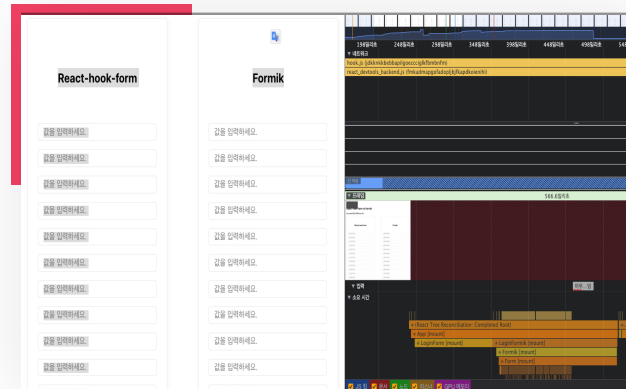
React-hook-form

값을 입력하세요.
값을 입력하세요.
값을 입력하세요.
값을 입력하세요.
값을 입력하세요.
값을 입력하세요.
값을 입력하세요.
값을 입력하세요.
값을 입력하세요.
값을 입력하세요.

Formik

값을 입력하세요.
값을 입력하세요.
값을 입력하세요.
값을 입력하세요.
값을 입력하세요.
값을 입력하세요.
값을 입력하세요.
값을 입력하세요.
값을 입력하세요.
값을 입력하세요.

198밀리초 248밀리초 298밀리초 348밀리초 398밀리초 448밀리초 498밀리초
네트워크
hook.js (jdkknkkbebbapilgoeccciglkfbmbnfm)
react_devtools_backend.js (fmkadmapgofadopljbjfkapdkoienihi)
프레임
566.8밀리초
입력
소요 시간
React Tree Reconciliation: Completed Root
App [mount]
LoginFormik [mount]
Formik [mount]
Form [mount]
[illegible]
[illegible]